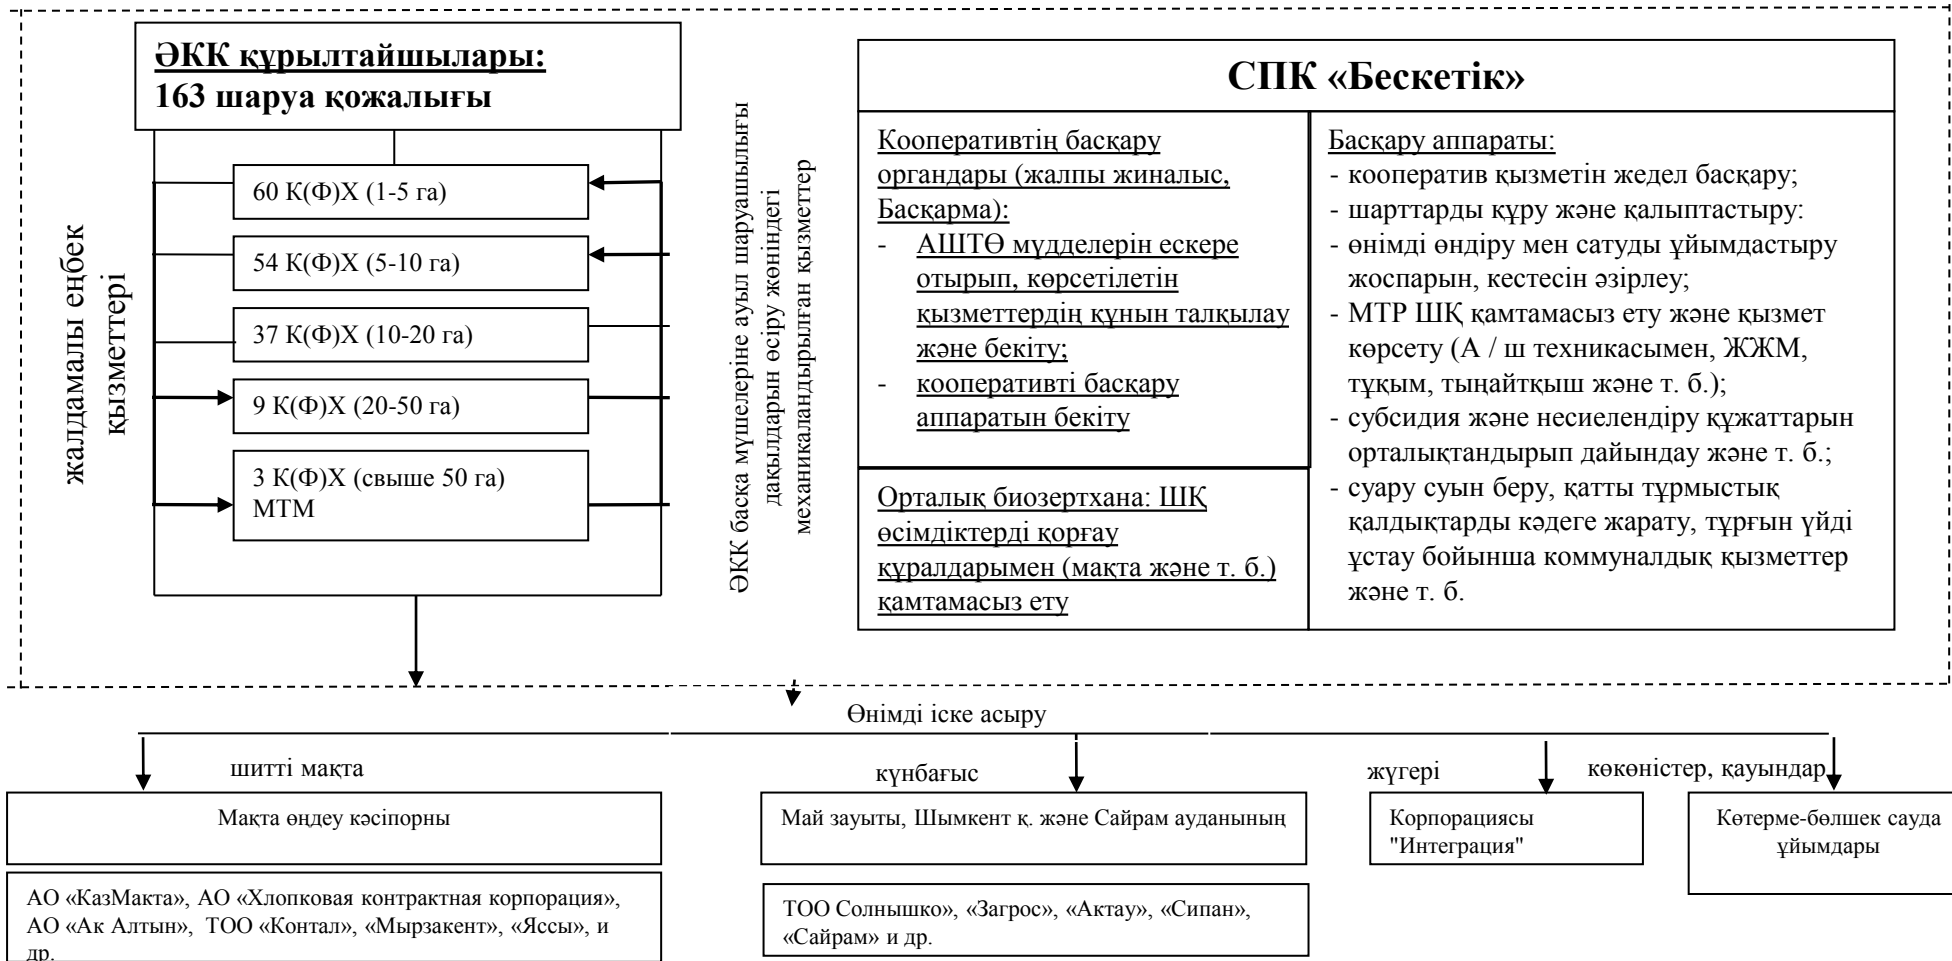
ӘКК құрылтайшылары:
163 шаруа қожалығы

жалдамалы еңбек қызметтері

60 К(Ф)Х (1-5 га)

54 К(Ф)Х (5-10 га)

37 К(Ф)Х (10-20 га)

9 К(Ф)Х (20-50 га)

3 К(Ф)Х (свыше 50 га) МТМ

ӘКК басқа мүшелеріне ауыл шаруашылығы дақылдарын өсіру жөніндегі механикаландырылған қызметтер

СПК «Бескетік»

Кооперативтің басқару органдары (жалпы жиналыс, Басқарма):
- АШТӨ мүдделерін ескере отырып, көрсетілетін қызметтердің құнын талқылау және бекіту;
- кооперативті басқару аппаратын бекіту

Орталық биозертхана: ШҚ өсімдіктерді қорғау құралдарымен (мақта және т. б.) қамтамасыз ету

Басқару аппараты:
- кооператив қызметін жедел басқару;
- шарттарды құру және қалыптастыру:
- өнімді өндіру мен сатуды ұйымдастыру жоспарын, кестесін әзірлеу;
- МТР ШҚ қамтамасыз ету және қызмет көрсету (А / ш техникасымен, ЖЖМ, тұқым, тыңайтқыш және т. б.);
- субсидия және несиелендіру құжаттарын орталықтандырып дайындау және т. б.;
- суару суын беру, қатты тұрмыстық қалдықтарды кәдеге жарату, тұрғын үйді ұстау бойынша коммуналдық қызметтер және т. б.

Өнімді іске асыру

шитті мақта

күнбағыс

жүгері

көкөністер, қауындар

Мақта өңдеу кәсіпорны

Май зауыты, Шымкент қ. және Сайрам ауданының

Корпорациясы "Интеграция"

Көтерме-бөлшек сауда ұйымдары

АО «КазМакта», АО «Хлопковая контрактная корпорация», АО «Ак Алтын», ТОО «Контал», «Мырзакент», «Яссы», и др.

ТОО Солнышко», «Загрос», «Актау», «Сипан», «Сайрам» и др.